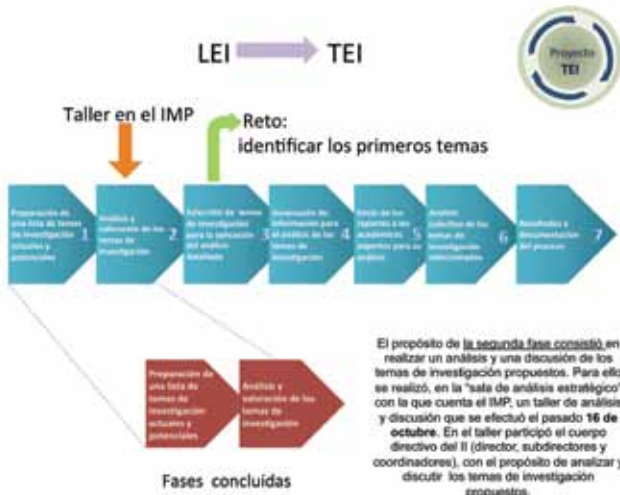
LEI TEI

Proyecto TEI

Taller en el IMP

Reto: identificar los primeros temas

Preparación de una lista de temas de investigación actuales y potenciales 1

Análisis y valoración de los temas de investigación 2

Selección de temas de investigación para la ejecución del análisis detallado 3

Generación de información para el análisis de los temas de investigación 4

Envío de los reportes a los académicos expertos para su análisis 5

Análisis colectivo de los temas de investigación seleccionados 6

Resultados y documentación del proceso 7

Preparación de una lista de temas de investigación actuales y potenciales

Análisis y valoración de los temas de investigación

Fases concluidas

El propósito de la segunda fase consistió en realizar un análisis y una discusión de los temas de investigación propuestos. Para ello se realizó, en la "sala de análisis estratégico" con la que cuenta el IMP, un taller de análisis y discusión que se efectuó el pasado 16 de octubre. En el taller participó el cuerpo directivo del II (director, subdirectores y coordinadores), con el propósito de analizar y discutir los temas de investigación propuestos.